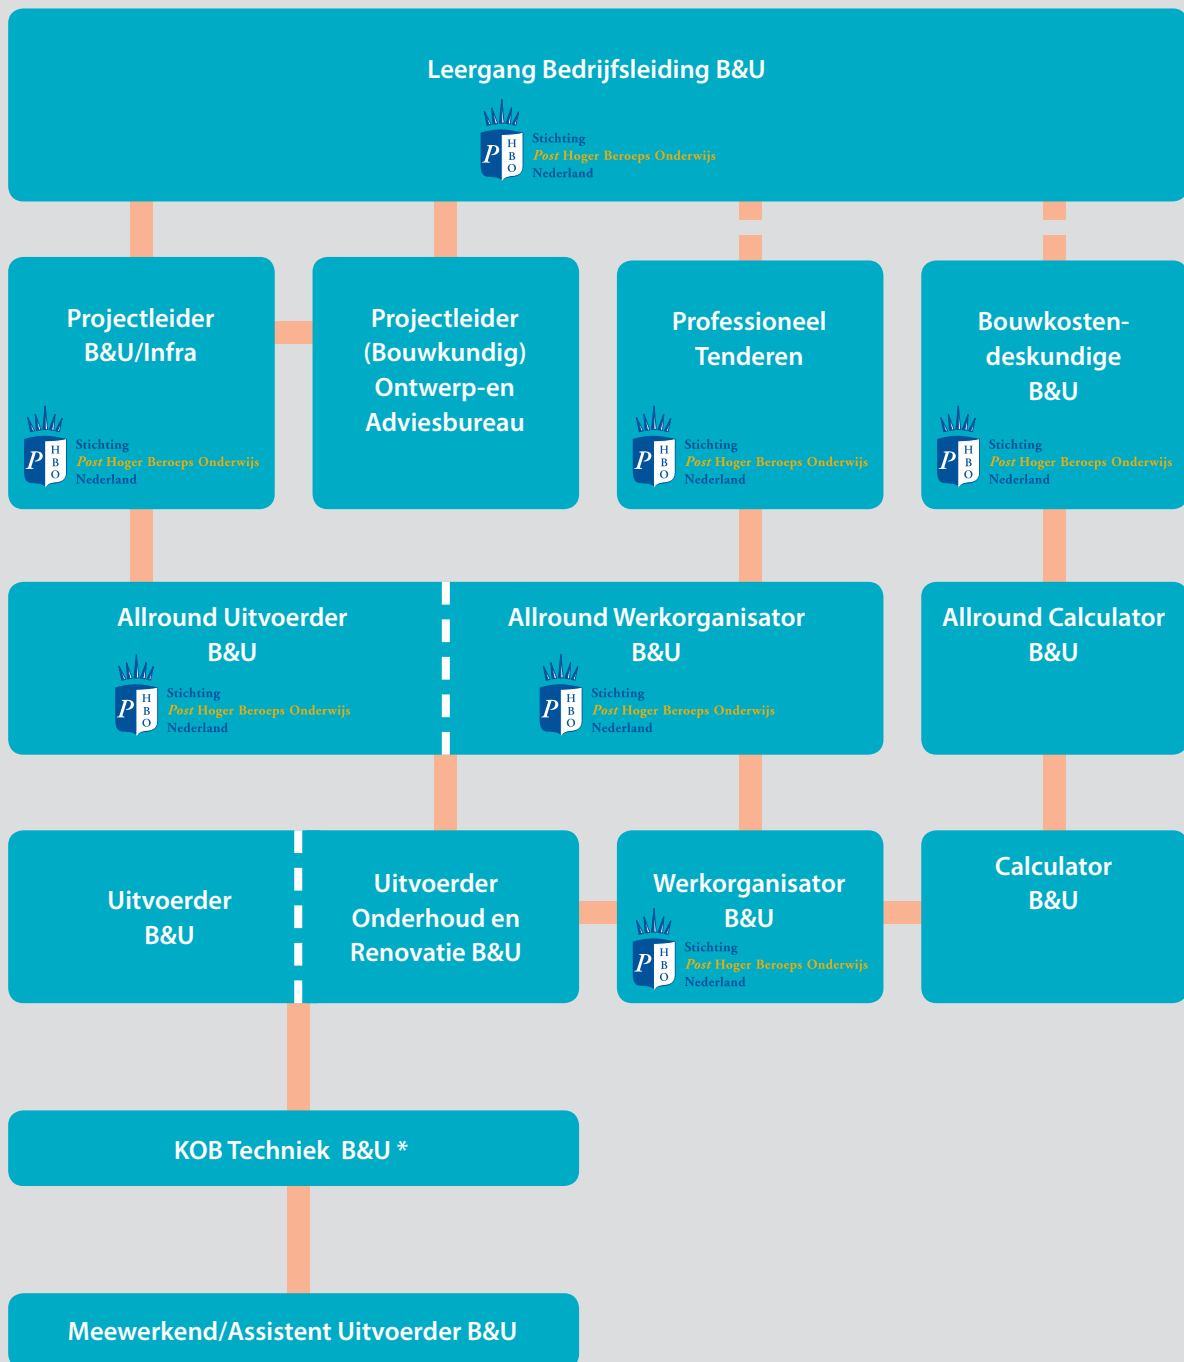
Leergang Bedrijfsleiding B&U

P H B O Stichting Post Hoger Beroeps Onderwijs Nederland

Projectleider B&U/Infra

P H B O Stichting Post Hoger Beroeps Onderwijs Nederland

Projectleider (Bouwkundig) Ontwerp-en Adviesbureau

Professioneel Tenderen

P H B O Stichting Post Hoger Beroeps Onderwijs Nederland

Bouwkostendeskundige B&U

P H B O Stichting Post Hoger Beroeps Onderwijs Nederland

Allround Uitvoerder B&U

P H B O Stichting Post Hoger Beroeps Onderwijs Nederland

Allround Werkorganisator B&U

P H B O Stichting Post Hoger Beroeps Onderwijs Nederland

Allround Calculator B&U

Uitvoerder B&U

Uitvoerder Onderhoud en Renovatie B&U

Werkorganisator B&U

P H B O Stichting Post Hoger Beroeps Onderwijs Nederland

Calculator B&U

KOB Techniek B&U *

Meewerkend/Assistent Uitvoerder B&U